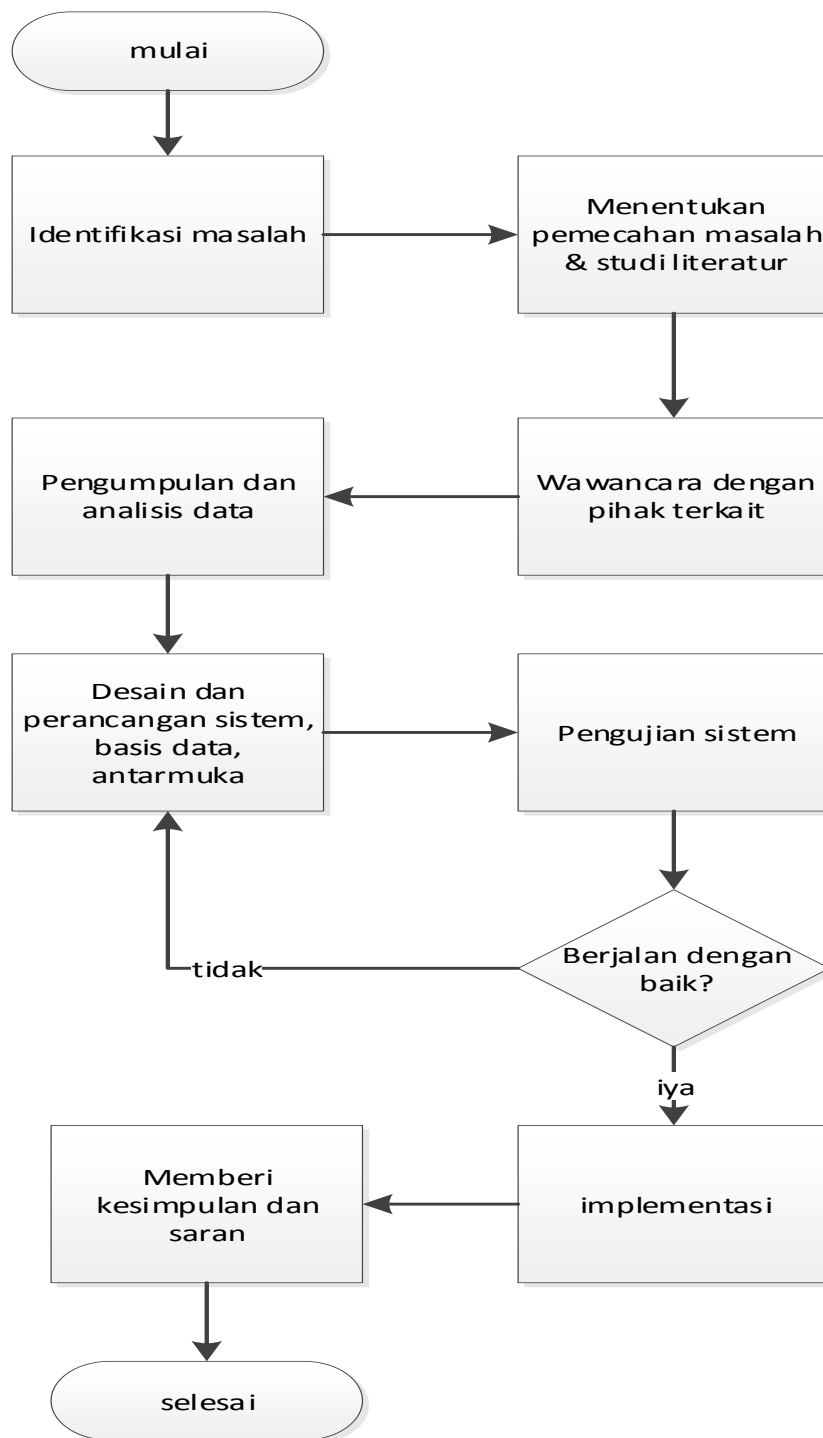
mulai

Identifikasi masalah

Menentukan pemecahan masalah & studi literatur

Pengumpulan dan analisis data

Wawancara dengan pihak terkait

Desain dan perancangan sistem, basis data, antarmuka

Pengujian sistem

tidak

Berjalan dengan baik?

iya

Memberi kesimpulan dan saran

implementasi

selesai